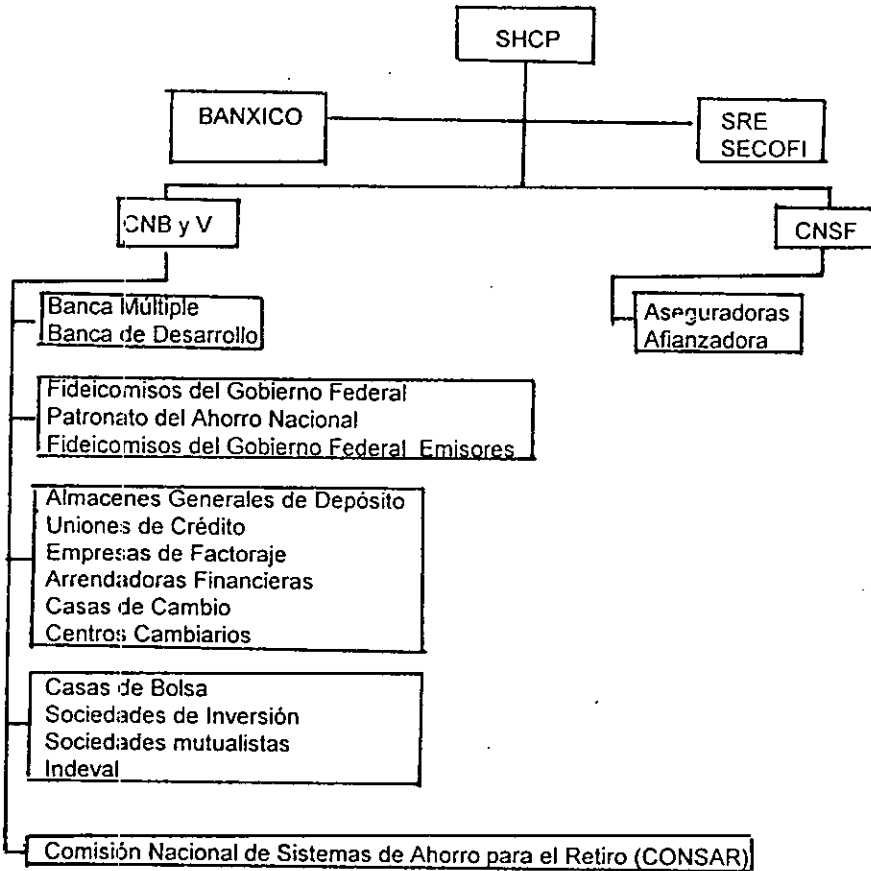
SHCP

BANXICO

SRE
SECOFI

CNB y V

CNSF

Banca Múltiple
Banca de Desarrollo

Aseguradoras
Afianzadora

Fideicomisos del Gobierno Federal
Patronato del Ahorro Nacional
Fideicomisos del Gobierno Federal Emisores

Almacenes Generales de Depósito
Uniones de Crédito
Empresas de Factoraje
Arrendadoras Financieras
Casas de Cambio
Centros Cambiarios

Casas de Bolsa
Sociedades de Inversión
Sociedades mutualistas
Indeval

Comisión Nacional de Sistemas de Ahorro para el Retiro (CONSAR)